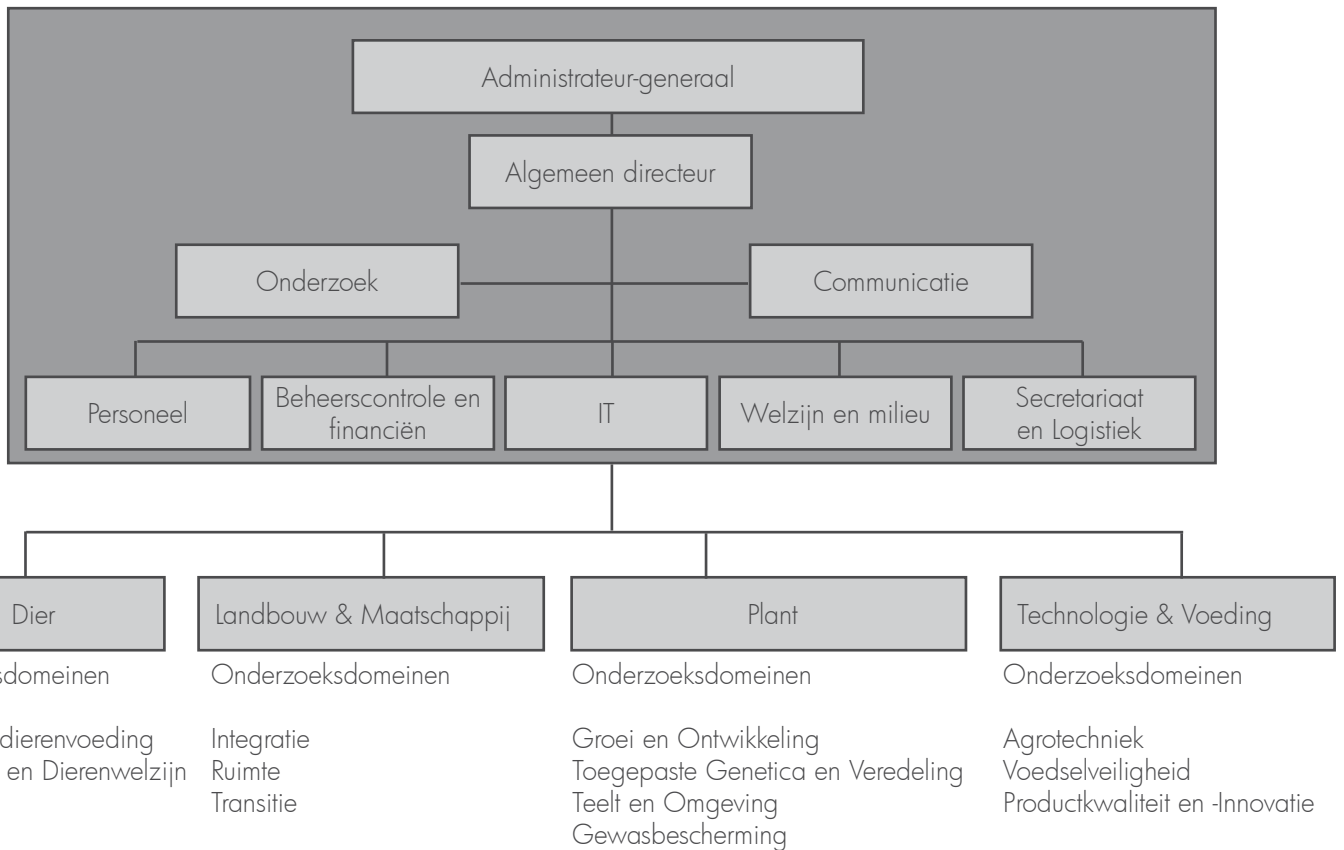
Administrateur-generaal

Algemeen directeur

Onderzoek

Communicatie

Personeel

Beheerscontrole en financiën

IT

Welzijn en milieu

Secretariaat en Logistiek

Dier

sdomeinen

dierenvoeding
en Dierenwelzijn

Landbouw & Maatschappij

Onderzoeksdomeinen

Integratie
Ruimte
Transitie

Plant

Onderzoeksdomeinen

Groei en Ontwikkeling
Toegepaste Genetica en Veredeling
Teelt en Omgeving
Gewasbescherming

Technologie & Voeding

Onderzoeksdomeinen

Agrotechniek
Voedselveiligheid
Productkwaliteit en -Innovatie